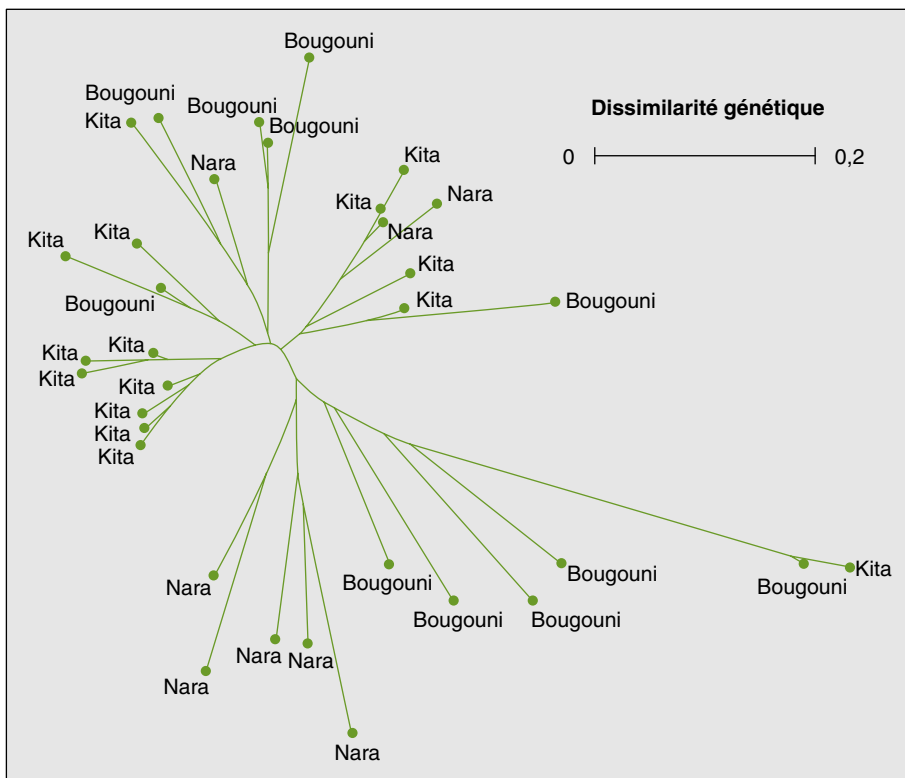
Bougouni

Bougouni
Kita
Bougouni
Bougouni
Nara

Dissimilarité génétique
0
0,2

Kita
Kita
Nara
Nara
Kita
Kita
Kita
Kita
Bougouni
Bougouni
Kita
Kita
Kita
Kita
Kita
Kita
Kita

Nara
Bougouni
Bougouni
Bougouni
Bougouni
Bougouni
Kita
Nara
Nara
Nara
Nara